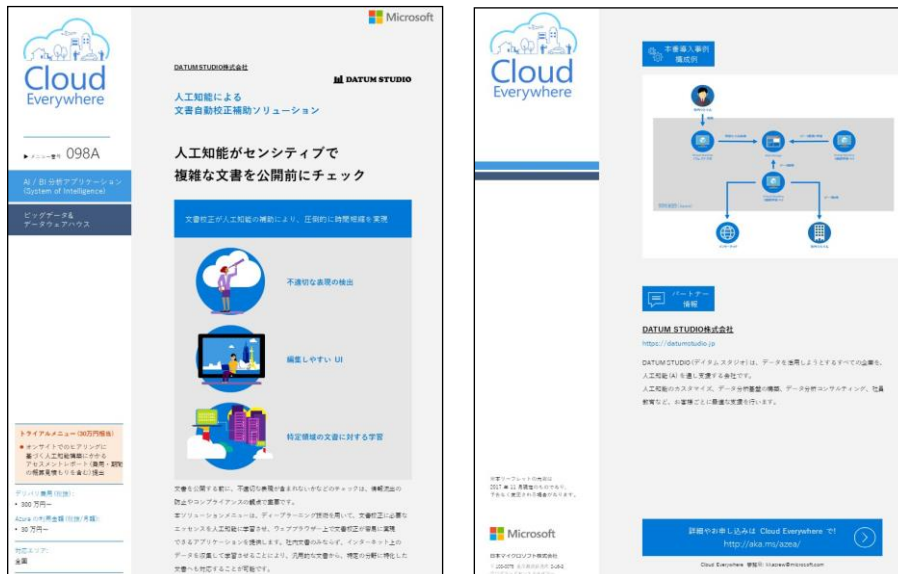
Microsoft

Cloud
Everywhere

▶ メニュー番号 098A

AI / BI 分析アプリケーション
(System of Intelligence)

ビッグデータ&
データウェアハウス

DATUM STUDIO株式会社

DATUM STUDIO

人工知能による
文書自動校正補助ソリューション

人工知能がセンシティブで
複雑な文書を公開前にチェック

文書校正が人工知能の補助により、圧倒的に時間短縮を実現

不適切な表現の検出

編集しやすい UI

特定領域の文書に対する学習

トライアルメニュー (30万円相当)
▶ オンサイトでのヒアリングに基づく人工知能機能にかかるアセスメントレポート (費用・期間の概算見積りも含む) 提出

デリバリ費用 (税抜)
• 300 万円～

Azure の利用金額 (税抜/月額)
• 30 万円～

対応エリア
全国

文書を公開する前に、不適切な表現が含まれないかなどのチェックは、情報流出の防止やコンプライアンスの観点で重要です。

本ソリューションメニューは、ディープラーニング技術を用いて、文書校正に必要なエッセンスを人工知能に学習させ、ウェブブラウザー上で文書校正が容易に実現できるアプリケーションを提供します。社内文書のみならず、インターネット上のデータを収集して学習させることにより、汎用的な文書から、特定の分野に特化した文書へも校正することが可能です。

Cloud
Everywhere

本番導入事例
構成例

パートナー
情報

DATUM STUDIO株式会社
https://datumstudio.jp

DATUM STUDIO (デイタム スタジオ) は、データを活用しようとするすべての企業を、人工知能 (AI) を通じ支援する会社です。
人工知能のカスタマイズ、データ分析基盤の構築、データ分析コンサルティング、社員教育など、お客様ごとに最適な支援を行います。

本リーフレットの内容は
2017 年 11 月現在のものです。
予告なく変更される場合があります。

Microsoft

日本マイクロソフト株式会社

詳細やお申し込みは Cloud Everywhere で!
http://aka.ms/azea/

Cloud Everywhere 事務局: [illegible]@microsoft.com